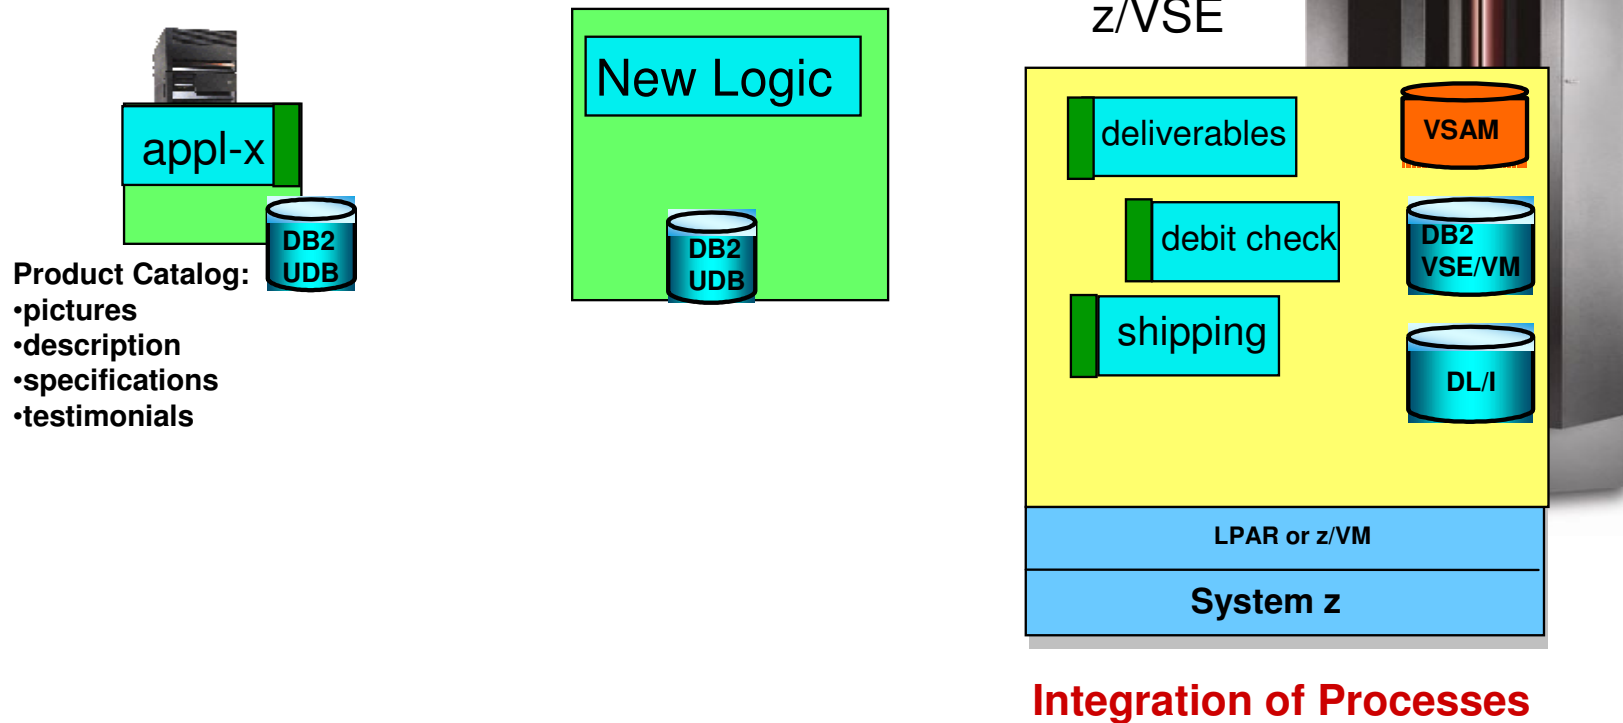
appl-x

DB2
UDB

Product Catalog:
•pictures
•description
•specifications
•testimonials

New Logic

DB2
UDB

z/VSE

deliverables

VSAM

debit check

DB2
VSE/VM

shipping

DL/I

LPAR or z/VM

System z

Integration of Processes